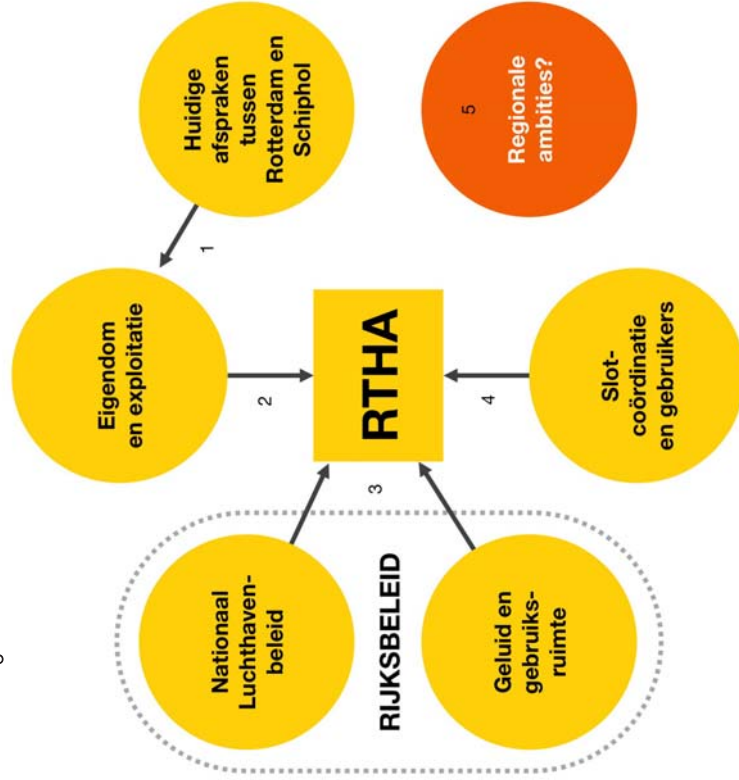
Huidige afspraken tussen Rotterdam en Schiphol

5

Regionale ambities?

1

Eigendom en exploitatie

2

RTHA

4

Slot-coördinatie en gebruikers

3

RIJKSBELEID

Nationaal Luchthavenbeleid

Geluid en gebruiksruimte